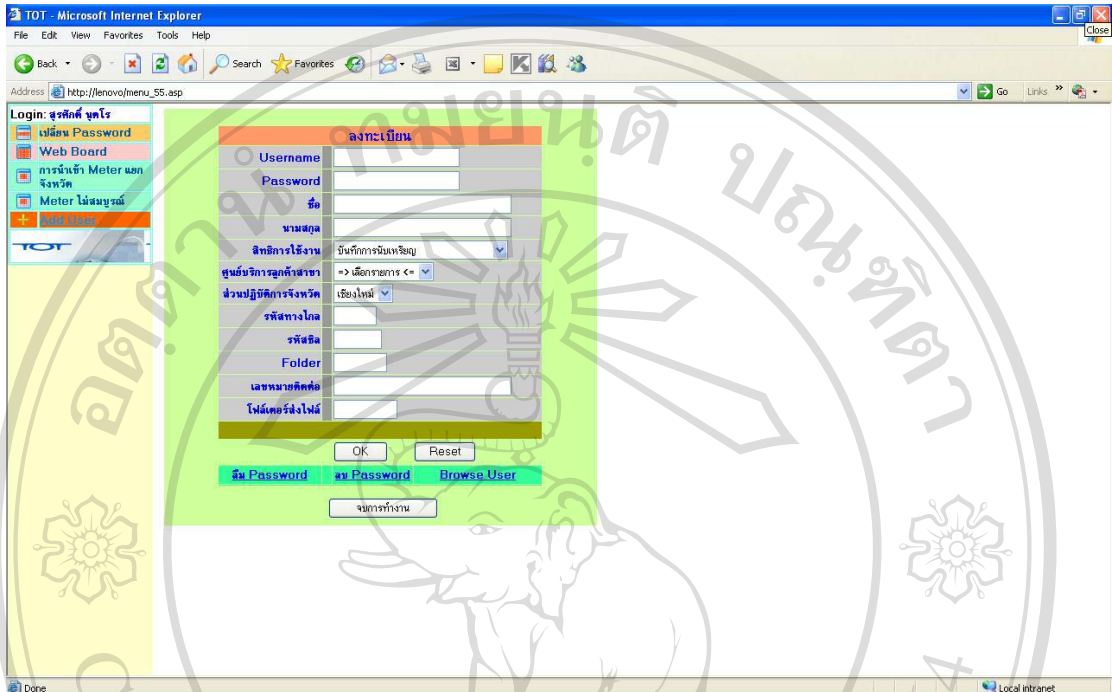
TOT - Microsoft Internet Explorer

Close

File Edit View Favorites Tools Help

Back Search Favorites

Address http://lenovo/menu_55.asp

Go Links

Login: สุรศักดิ์ บุตโร

เปลี่ยน Password

Web Board

การนำเข้า Meter แยกจังหวัด

Meter ไม่สมบูรณ์

Add User

TOT

ลงทะเบียน

| | |
|---|---|
| Username | |
| Password | |
| ชื่อ | |
| นามสกุล | |
| สิทธิการใช้งาน | บันทึกการนับเหรียญ |
| ศูนย์บริการลูกค้าสาขา | => เลือกรายการ <= |
| ส่วนปฏิบัติการจังหวัด | เชียงใหม่ |
| รหัสทางไกล | |
| รหัสชิล | |
| Folder | |
| เลขหมายติดต่อ | |
| โฟลเดอร์ส่งไฟล์ | |

OK Reset

ลืม Password ลบ Password Browse User

จบการทำงาน

Done

Local intranet